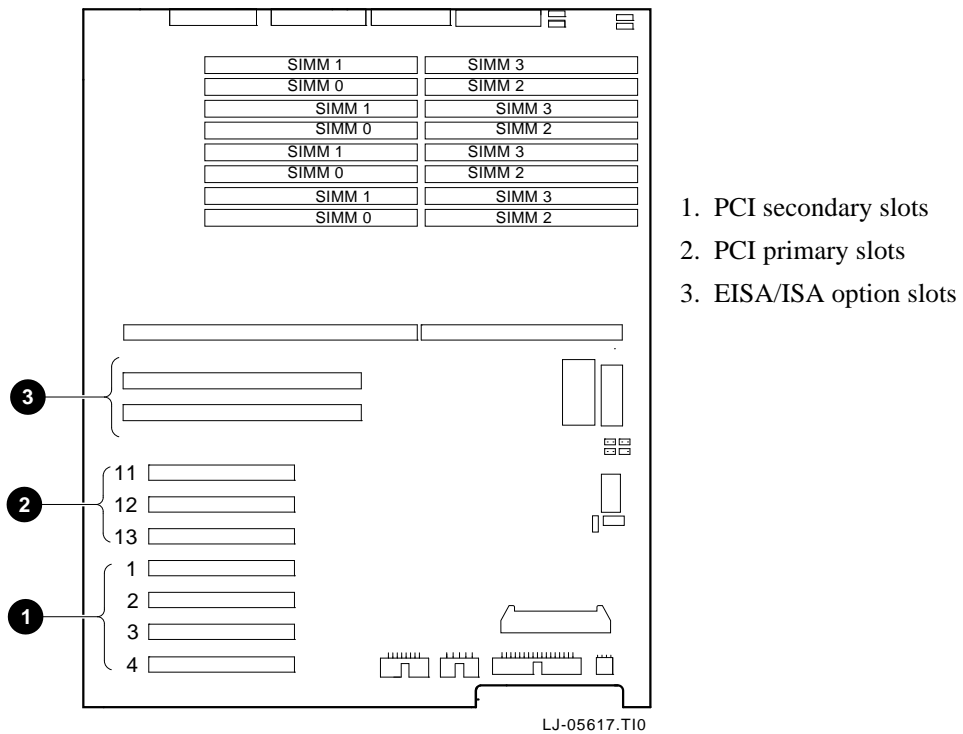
SIMM 1
SIMM 3
SIMM 0
SIMM 2
SIMM 1
SIMM 3
SIMM 0
SIMM 2
SIMM 1
SIMM 3
SIMM 0
SIMM 2
SIMM 1
SIMM 3
SIMM 0
SIMM 2

3

11
2
12
13

1
1
2
3
4

LJ-05617.TI0

1. PCI secondary slots
2. PCI primary slots
3. EISA/ISA option slots